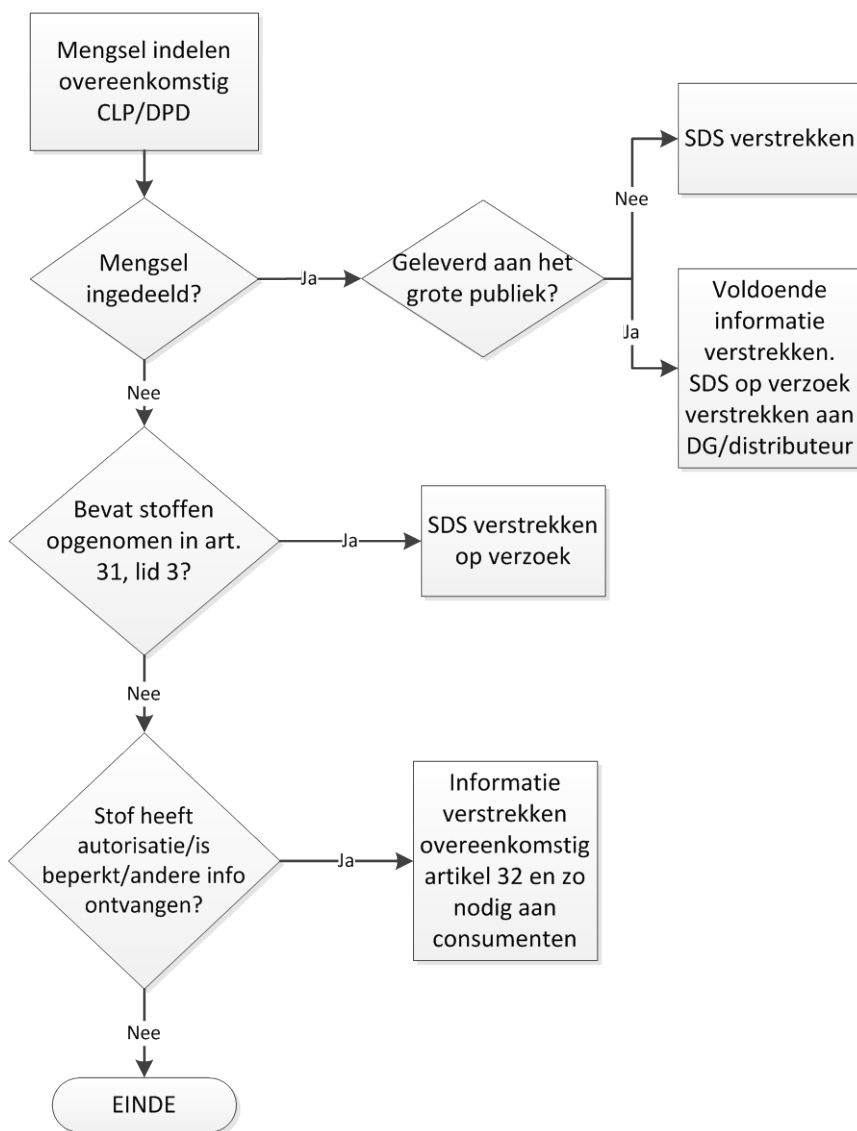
Mengsel indelen overeenkomstig CLP/DPD

Mengsel ingedeeld?

Ja

Geleverd aan het grote publiek?

Nee

SDS verstrekken

Ja

Voldoende informatie verstrekken. SDS op verzoek verstrekken aan DG/distributeur

Nee

Bevat stoffen opgenomen in art. 31, lid 3?

Ja

SDS verstrekken op verzoek

Nee

Stof heeft autorisatie/is beperkt/andere info ontvangen?

Ja

Informatie verstrekken overeenkomstig artikel 32 en zo nodig aan consumenten

Nee

EINDE